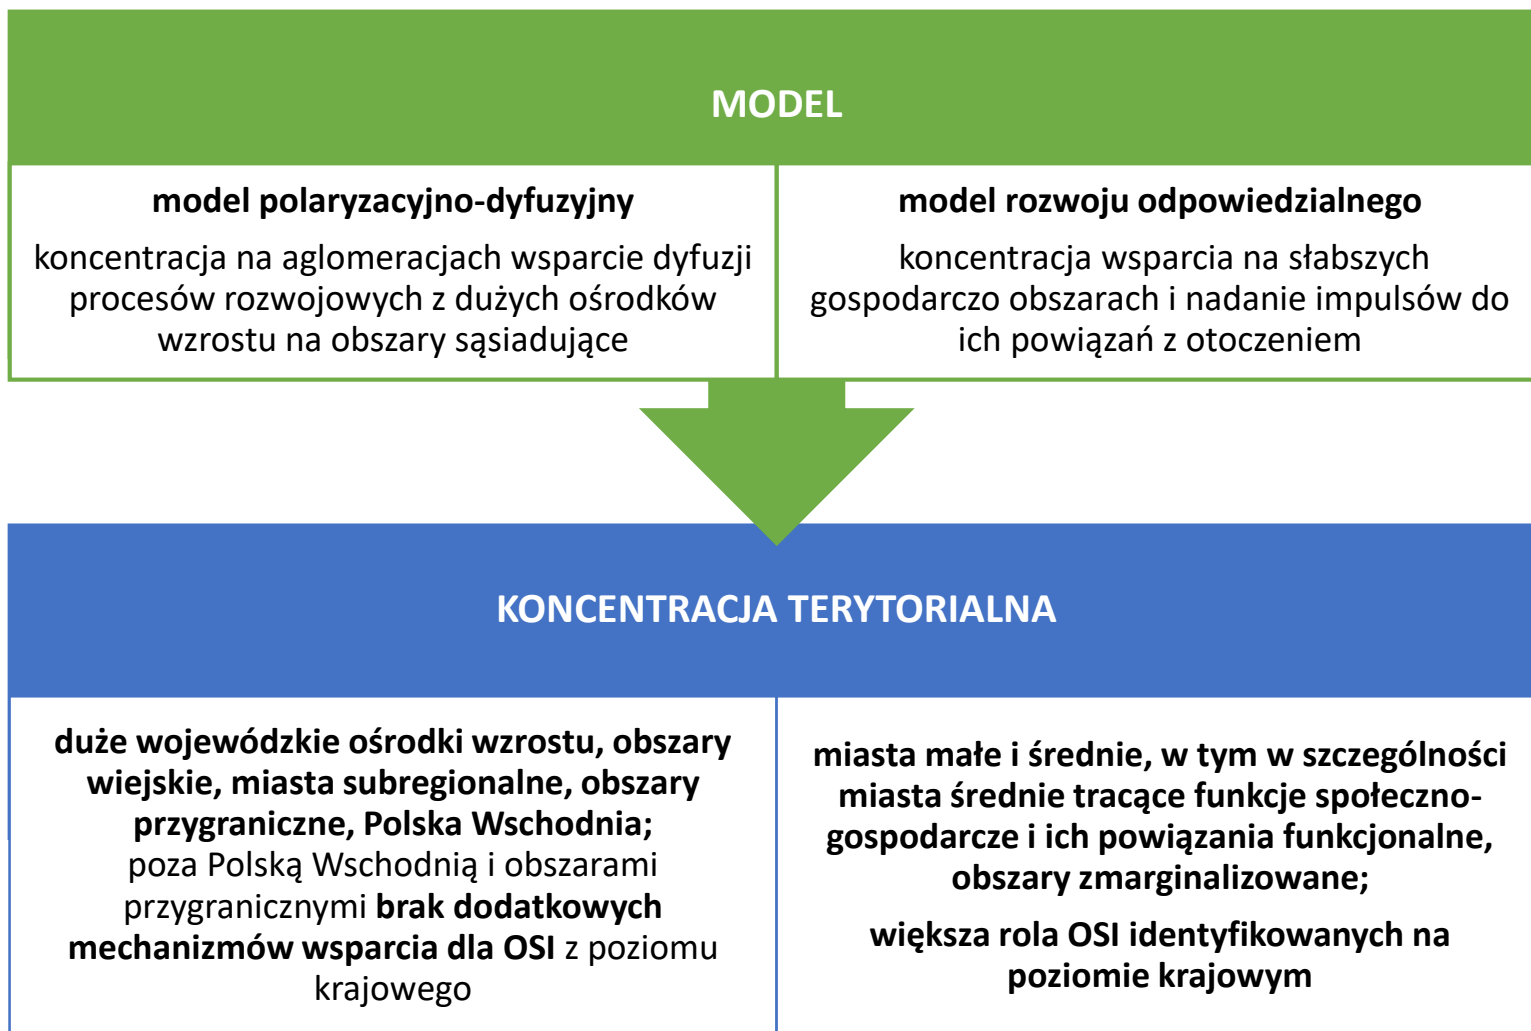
MODEL

model polaryzacyjno-dyfuzyjny

koncentracja na aglomeracjach wsparcie dyfuzji procesów rozwojowych z dużych ośrodków wzrostu na obszary sąsiadujące

model rozwoju odpowiedzialnego

koncentracja wsparcia na słabszych gospodarczo obszarach i nadanie impulsów do ich powiązań z otoczeniem

KONCENTRACJA TERYTORIALNA

duże wojewódzkie ośrodki wzrostu, obszary wiejskie, miasta subregionalne, obszary przygraniczne, Polska Wschodnia;
poza Polską Wschodnią i obszarami przygranicznymi brak dodatkowych mechanizmów wsparcia dla OSI z poziomu krajowego

miasta małe i średnie, w tym w szczególności miasta średnie tracące funkcje społeczno-gospodarcze i ich powiązania funkcjonalne, obszary zmarginalizowane;

większa rola OSI identyfikowanych na poziomie krajowym